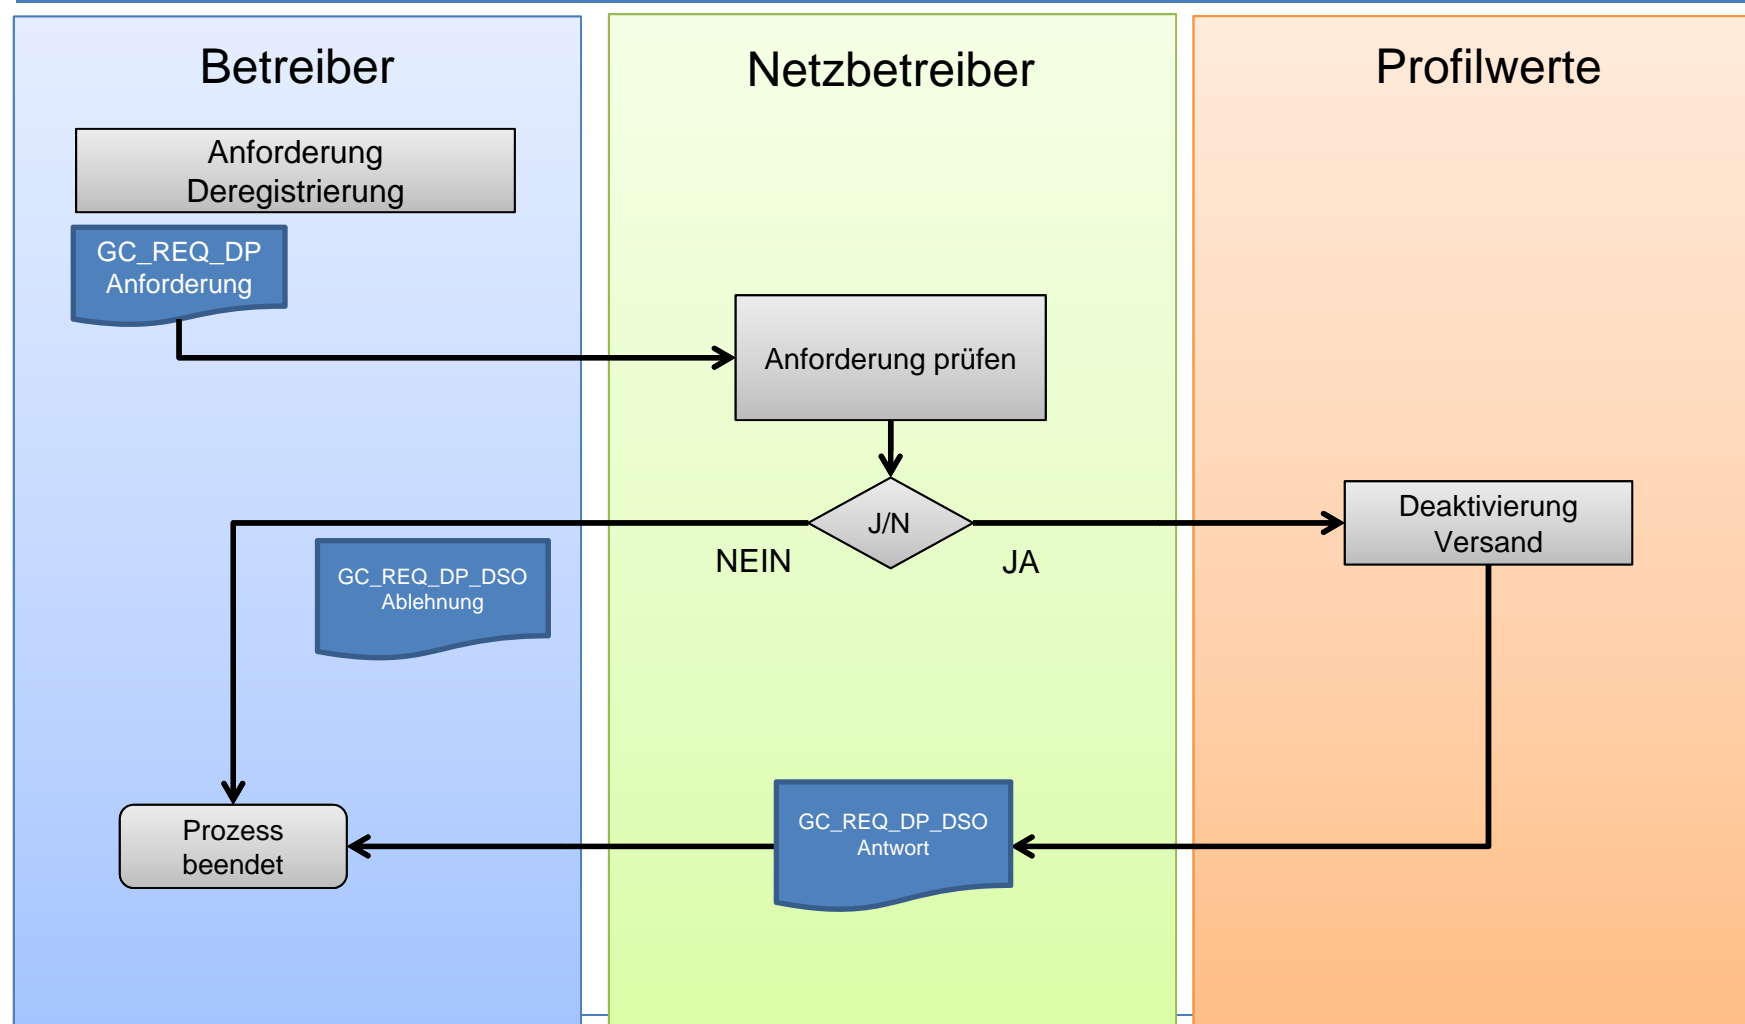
Betreiber

Netzbetreiber

Profilwerte

Anforderung Deregistrierung

GC_REQ_DP Anforderung

Anforderung prüfen

J/N

NEIN

JA

Deaktivierung Versand

GC_REQ_DP_DSO Ablehnung

Prozess beendet

GC_REQ_DP_DSO Antwort